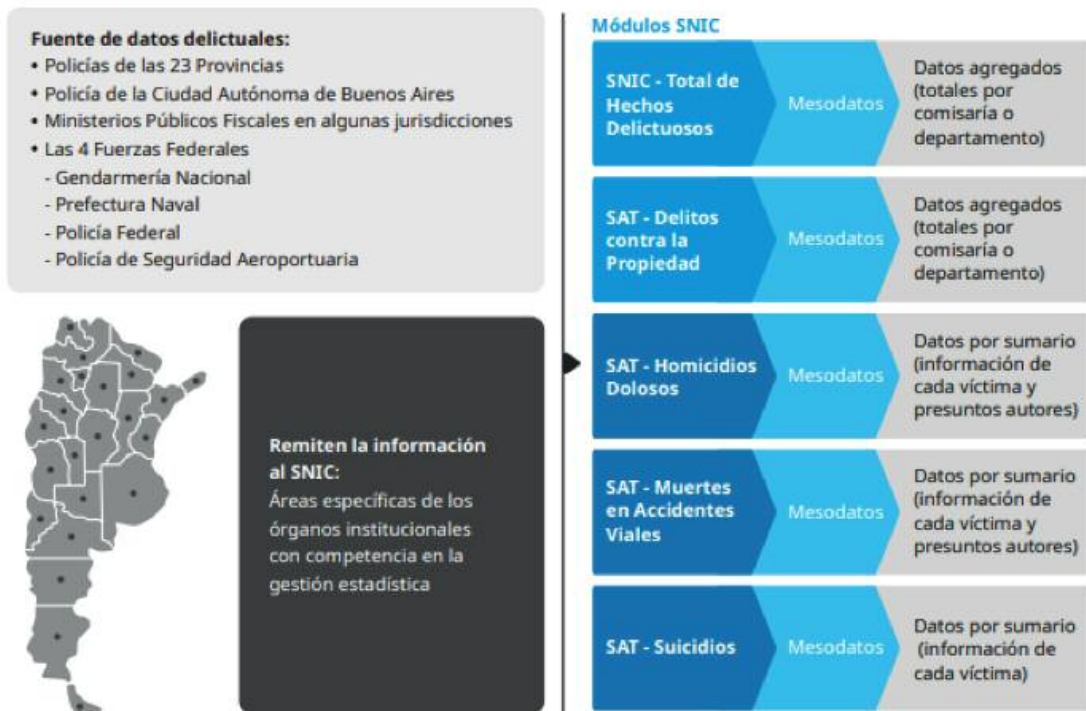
Fuente de datos delictuales:
• Policías de las 23 Provincias
• Policía de la Ciudad Autónoma de Buenos Aires
• Ministerios Públicos Fiscales en algunas jurisdicciones
• Las 4 Fuerzas Federales
- Gendarmería Nacional
- Prefectura Naval
- Policía Federal
- Policía de Seguridad Aeroportuaria

Remiten la información al SNIC:
Áreas específicas de los órganos institucionales con competencia en la gestión estadística

Módulos SNIC

| SNIC - Total de Hechos Delictuosos | Mesodatos | Datos agregados (totales por comisaría o departamento) |
|---|---|---|
| SAT - Delitos contra la Propiedad | Mesodatos | Datos agregados (totales por comisaría o departamento) |
| SAT - Homicidios Dolosos | Mesodatos | Datos por sumario (información de cada víctima y presuntos autores) |
| SAT - Muertes en Accidentes Viales | Mesodatos | Datos por sumario (información de cada víctima y presuntos autores) |
| SAT - Suicidios | Mesodatos | Datos por sumario (información de cada víctima) |